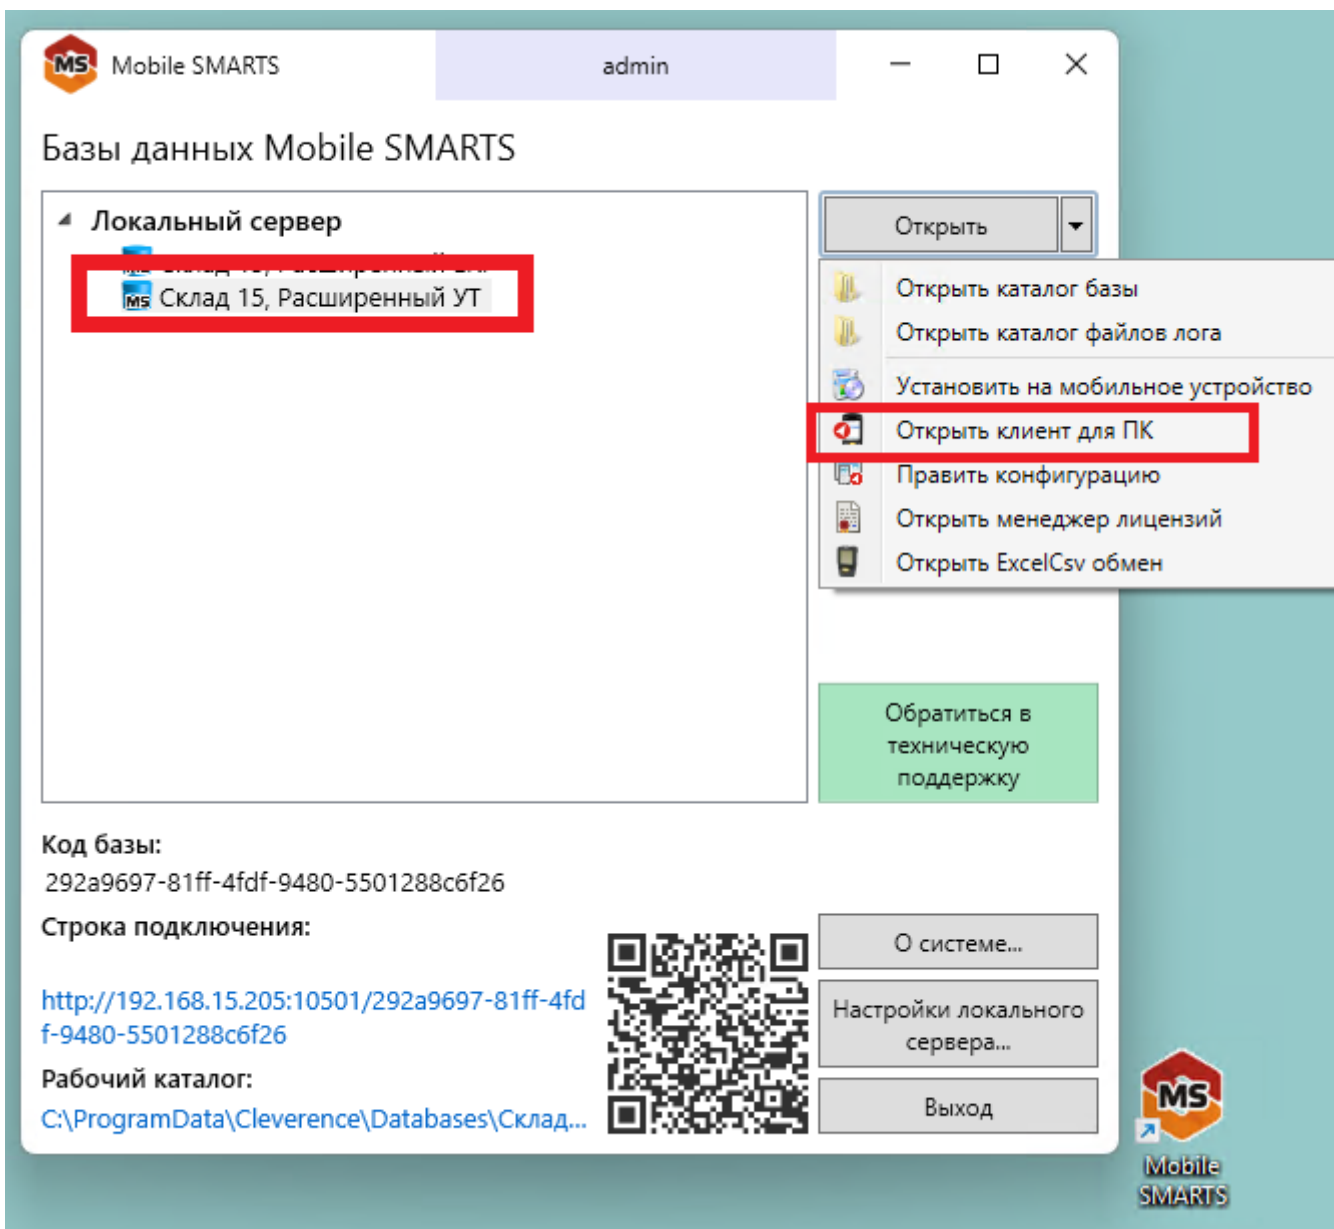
MS Mobile SMARTS

admin

Базы данных Mobile SMARTS

Локальный сервер

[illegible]

MS Склад 15, Расширенный УТ

Открыть

Открыть каталог базы

Открыть каталог файлов лога

Установить на мобильное устройство

Открыть клиент для ПК

Править конфигурацию

Открыть менеджер лицензий

Открыть ExcelCsv обмен

Обратиться в техническую поддержку

Код базы:

292a9697-81ff-4fdf-9480-5501288c6f26

Строка подключения:

http://192.168.15.205:10501/292a9697-81ff-4fdf-9480-5501288c6f26

Рабочий каталог:

C:\ProgramData\Cleverence\Databases\Склад...

О системе...

Настройки локального сервера...

Выход

MS

Mobile SMARTS